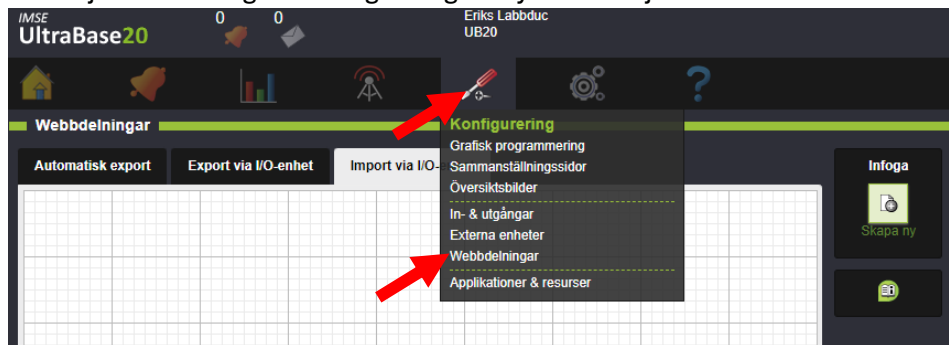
IMSE
UltraBase20

0 0

Eriks Labbduc
UB20

Webbdelningar

Automatisk export
Export via I/O-enhet
Import via I/O-

Konfigurering
Grafisk programmering
Sammanställningssidor
Översiktsbilder
In- & utgångar
Externa enheter
Webbdelningar
Applikationer & resurser

Infoga
Skapa ny